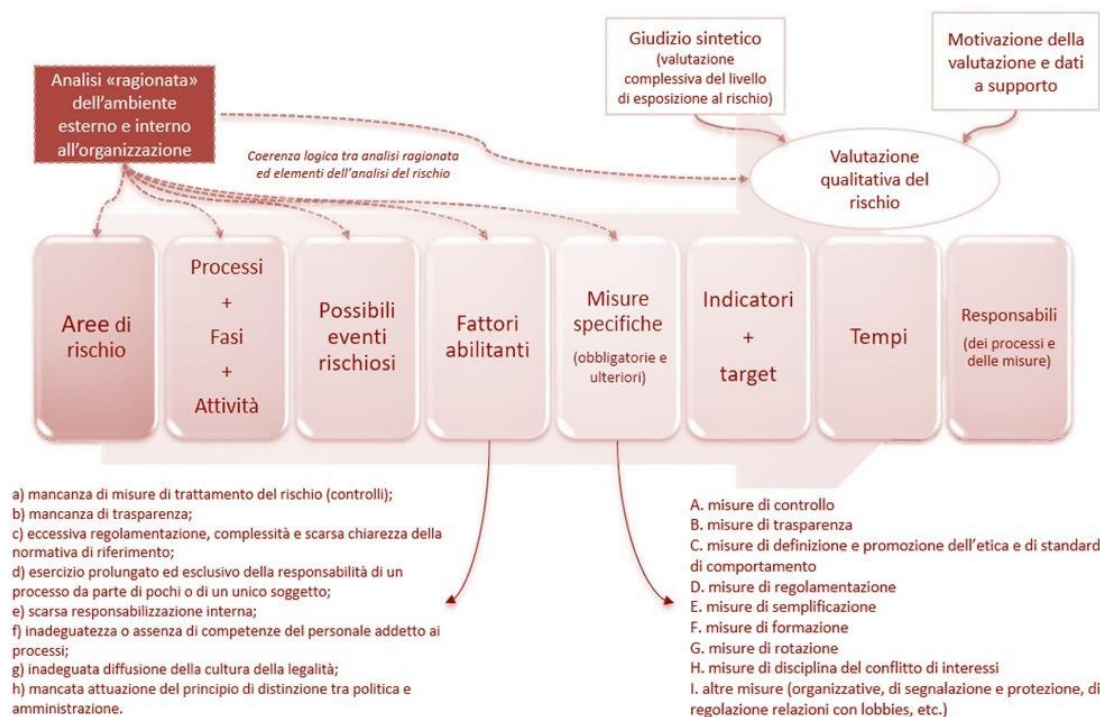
Giudizio sintetico
(valutazione complessiva del livello di esposizione al rischio)

Motivazione della valutazione e dati a supporto

Analisi «ragionata» dell'ambiente esterno e interno all'organizzazione

Coerenza logica tra analisi ragionata ed elementi dell'analisi del rischio

Valutazione qualitativa del rischio

Aree di rischio

Processi
+
Fasi
+
Attività

Possibili eventi rischiosi

Fattori abilitanti

Misure specifiche
(obbligatorie e ulteriori)

Indicatori
+
target

Tempi

Responsabili
(dei processi e delle misure)

a) mancanza di misure di trattamento del rischio (controlli);
b) mancanza di trasparenza;
c) eccessiva regolamentazione, complessità e scarsa chiarezza della normativa di riferimento;
d) esercizio prolungato ed esclusivo della responsabilità di un processo da parte di pochi o di un unico soggetto;
e) scarsa responsabilizzazione interna;
f) inadeguatezza o assenza di competenze del personale addetto ai processi;
g) inadeguata diffusione della cultura della legalità;
h) mancata attuazione del principio di distinzione tra politica e amministrazione.

A. misure di controllo
B. misure di trasparenza
C. misure di definizione e promozione dell'etica e di standard di comportamento
D. misure di regolamentazione
E. misure di semplificazione
F. misure di formazione
G. misure di rotazione
H. misure di disciplina del conflitto di interessi
I. altre misure (organizzative, di segnalazione e protezione, di regolazione relazioni con lobbies, etc.)